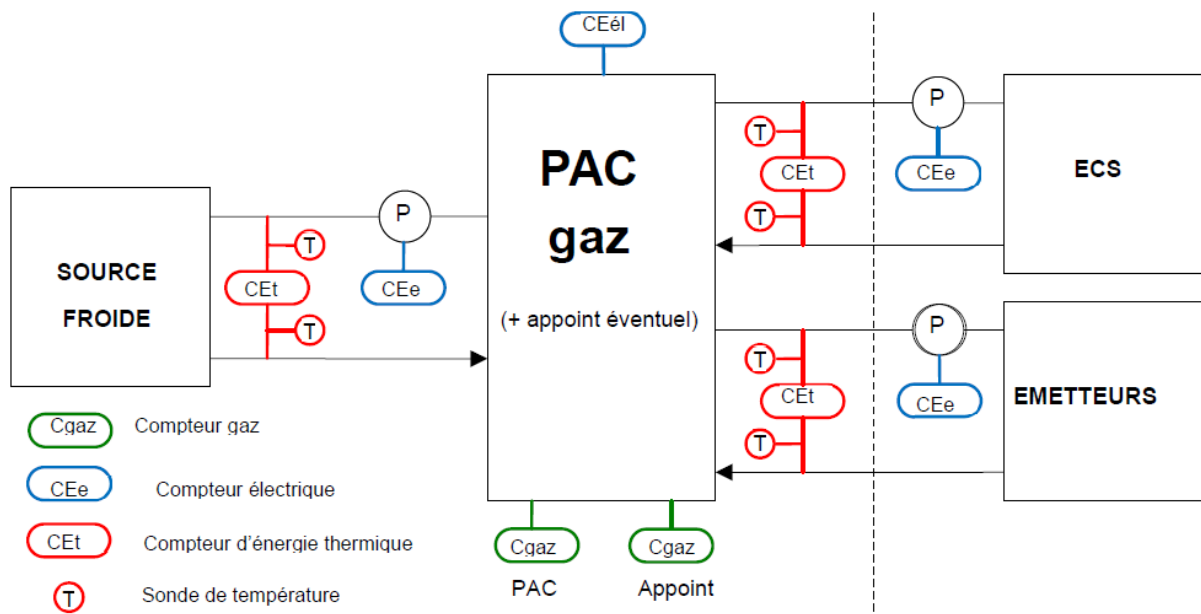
CEél

PAC
gaz

(+ appoint éventuel)

SOURCE
FROIDE

T
CEt
T

P
CEe

T
CEt
T

P
CEe

ECS

T
CEt
T

P
CEe

EMETTEURS

Cgaz
PAC

Cgaz
Appoint

Cgaz Compteur gaz

CEe Compteur électrique

CEt Compteur d'énergie thermique

T Sonde de température